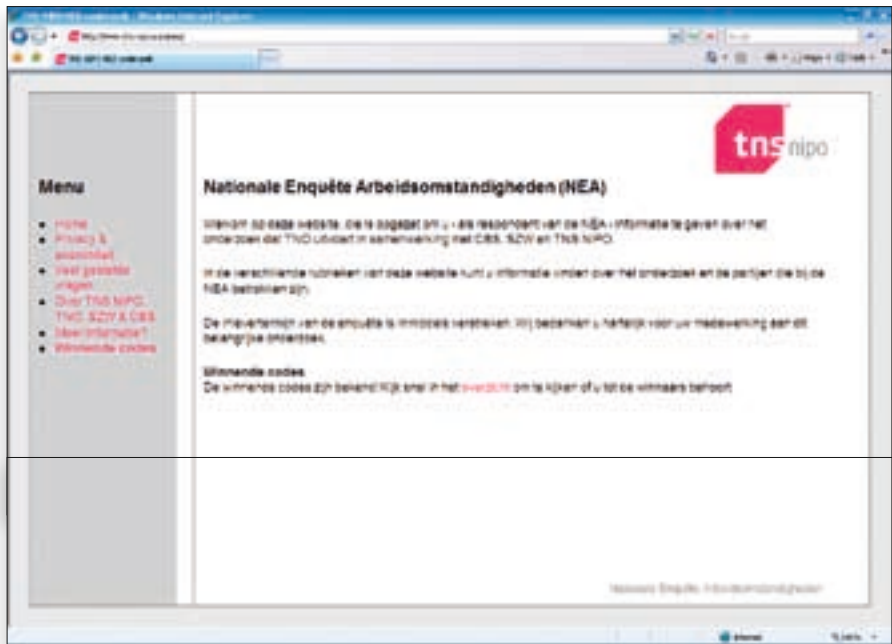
tns nipo

Menu

• Home
• Privacy & anonimiteit
• Veel gestelde vragen
• Over TNS NIPO, TNO, SZW & CBS
• Meer informatie?
• Winnende codes

Nationale Enquête Arbeidsomstandigheden (NEA)

Welkom op deze website, die is opgezet om u - als respondent van de NEA - informatie te geven over het onderzoek dat TNO uitvoert in samenwerking met CBS, SZW en TNS NIPO.

In de verschillende rubrieken van deze website kunt u informatie vinden over het onderzoek en de partijen die bij de NEA betrokken zijn.

De inleverternijn van de enquête is inmiddels verstreken. Wij bedanken u hartelijk voor uw medewerking aan dit belangrijke onderzoek.

Winnende codes
De winnende codes zijn bekend! Kijk snel in het overzicht om te kijken of u tot de winnaars behoort.

Nationale Enquête Arbeidsomstandigheden

Internet